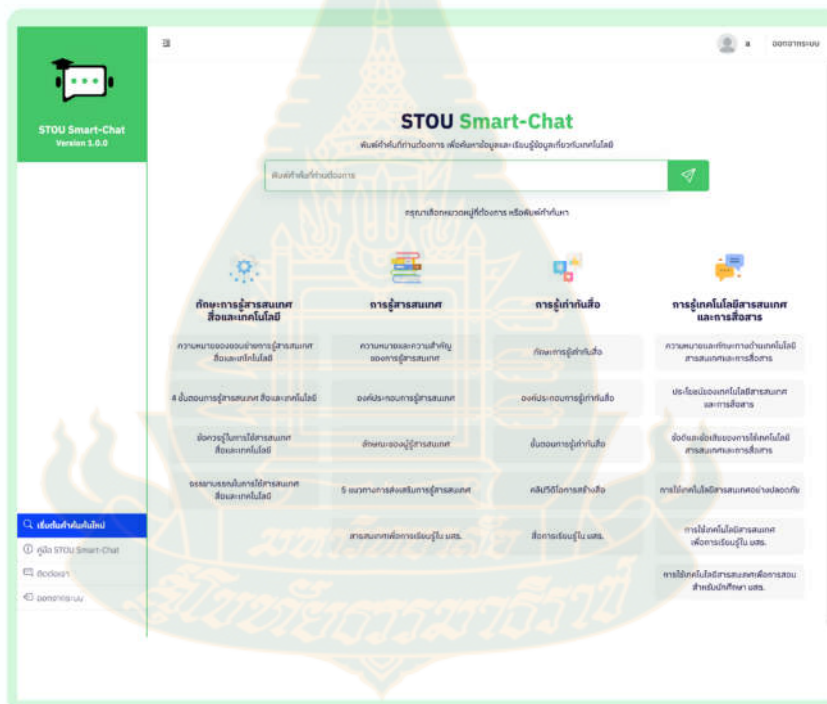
STOU Smart-Chat
Version 1.0.0

ออกจากระบบ

STOU Smart-Chat
พิมพ์คำค้นที่ท่านต้องการ เพื่อค้นหาข้อมูลและเรียนรู้ข้อมูลเกี่ยวกับเทคโนโลยี

พิมพ์คำค้นที่ท่านต้องการ

กรุณาเลือกหมวดหมู่ที่ต้องการ หรือพิมพ์คำค้นหา

ทักษะการรู้สารสนเทศ สื่อและเทคโนโลยี

ความหมายของของการรู้สารสนเทศ สื่อและเทคโนโลยี

4 ขั้นตอนการรู้สารสนเทศ สื่อและเทคโนโลยี

ข้อควรรู้ในการใช้สารสนเทศ สื่อและเทคโนโลยี

จรรยาบรรณในการใช้สารสนเทศ สื่อและเทคโนโลยี

การรู้สารสนเทศ

ความหมายและความสำคัญของการรู้สารสนเทศ

องค์ประกอบการรู้สารสนเทศ

ลักษณะของผู้รู้สารสนเทศ

5 แนวทางการส่งเสริมการรู้สารสนเทศ

สารสนเทศเพื่อการเรียนรู้ใน มสธ.

การรู้เท่าทันสื่อ

ทักษะการรู้เท่าทันสื่อ

องค์ประกอบการรู้เท่าทันสื่อ

ขั้นตอนการรู้เท่าทันสื่อ

คลิปวิดีโอการสร้างสื่อ

สื่อการเรียนรู้ใน มสธ.

การรู้เทคโนโลยีสารสนเทศและการสื่อสาร

ความหมายและทักษะทางด้านเทคโนโลยีสารสนเทศและการสื่อสาร

ประโยชน์ของเทคโนโลยีสารสนเทศและการสื่อสาร

ข้อดีและข้อเสียของการใช้เทคโนโลยีสารสนเทศและการสื่อสาร

การใช้เทคโนโลยีสารสนเทศอย่างปลอดภัย

การใช้เทคโนโลยีสารสนเทศเพื่อการเรียนรู้ใน มสธ.

การใช้เทคโนโลยีสารสนเทศเพื่อการสอนสำหรับนักศึกษา มสธ.

เริ่มต้นค้นหาใหม่
คู่มือ STOU Smart-Chat
ติดต่อเรา
ออกจากระบบ